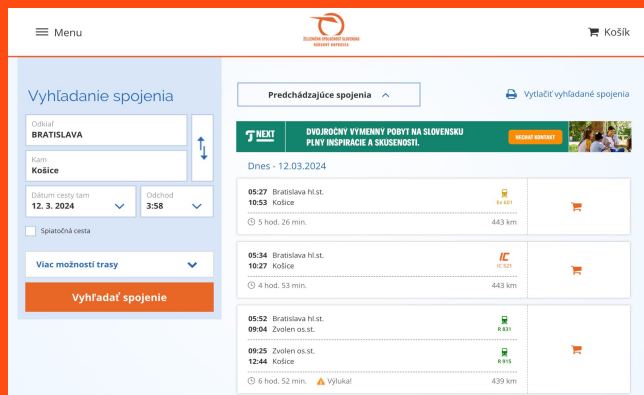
Menu

ŽELEZNIČNÁ SPOLOČNOSŤ SLOVENSKO
NÁRODNÝ DOPRAVCA

Košík

Vyhľadanie spojenia

Odkiaľ
BRATISLAVA

Kam
Košice

Dátum cesty tam
12. 3. 2024

Odchod
3:58

Spiatočná cesta

Viac možností trasy

Vyhľadať spojenie

Predchádzajúce spojenia

Vytlačiť vyhľadané spojenia

NEXT
DVOJROČNÝ VÝMENNÝ POBYT NA SLOVENSKU
PLNÝ INŠPIRÁCIE A SKÚSENOSTÍ.
NECHAŤ KONTAKT

Dnes - 12.03.2024

05:27 Bratislava hl.st.
10:53 Košice
Ex 601
5 hod. 26 min.
443 km

05:34 Bratislava hl.st.
10:27 Košice
IC
IC 521
4 hod. 53 min.
443 km

05:52 Bratislava hl.st.
09:04 Zvolen os.st.
R 831

09:25 Zvolen os.st.
12:44 Košice
R 915
6 hod. 52 min.
Výluka!
439 km